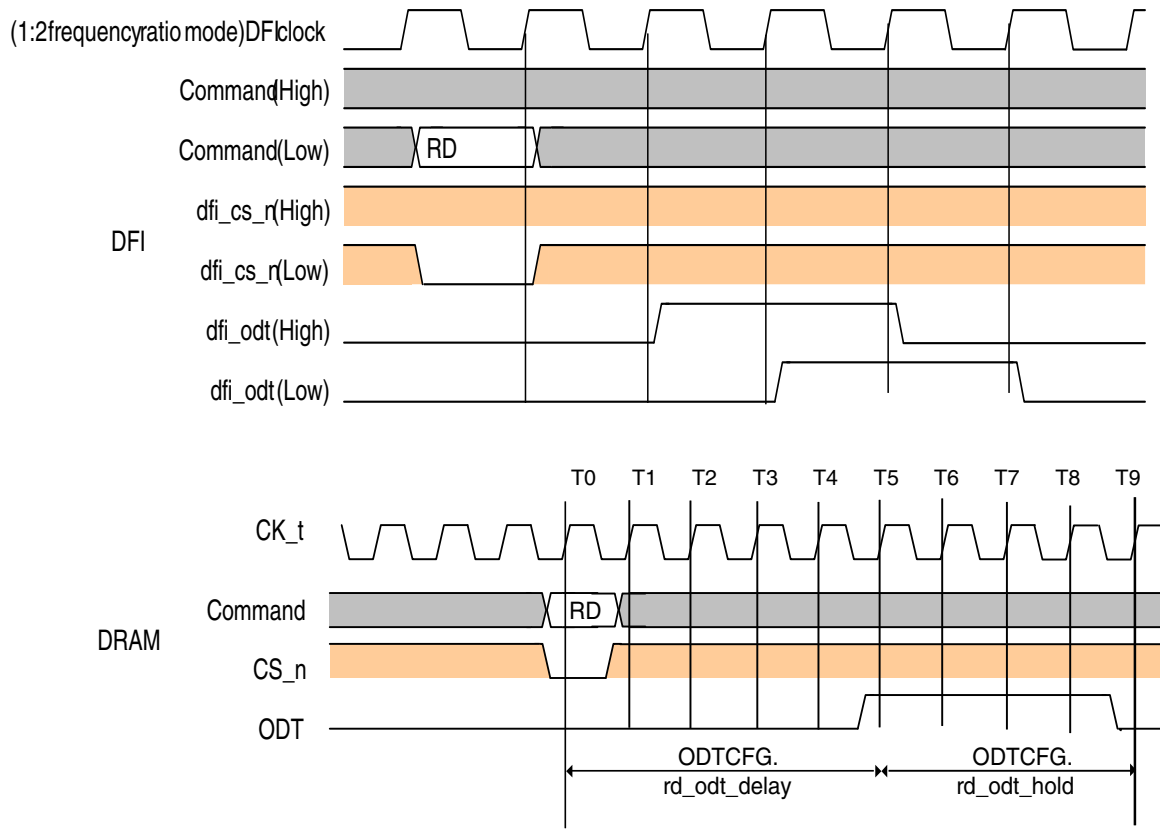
(1:2frequencyratio mode)DFIclock
Command(High)
Command(Low)
RD
dfi_cs_n(High)
DFI
dfi_cs_n(Low)
dfi_odt(High)
dfi_odt(Low)

T0 T1 T2 T3 T4 T5 T6 T7 T8 T9
CK_t
Command
RD
DRAM
CS_n
ODT
ODTCFG.
rd_odt_delay
ODTCFG.
rd_odt_hold